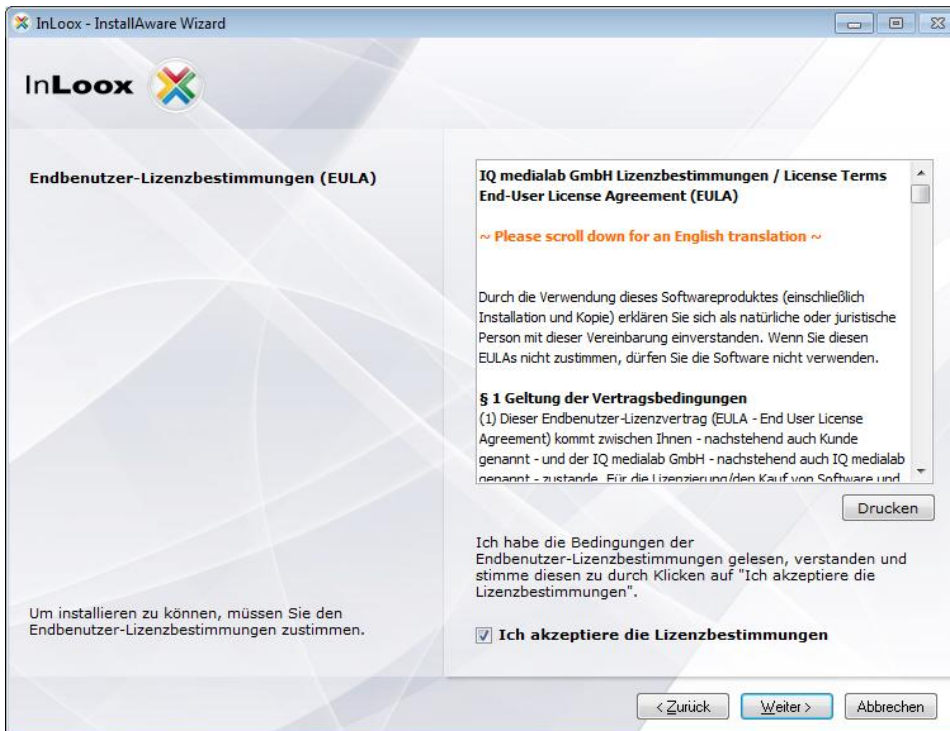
InLoox - InstallAware Wizard

InLoox

Endbenutzer-Lizenzbestimmungen (EULA)

IQ medialab GmbH Lizenzbestimmungen / License Terms End-User License Agreement (EULA)

~ Please scroll down for an English translation ~

Durch die Verwendung dieses Softwareproduktes (einschließlich Installation und Kopie) erklären Sie sich als natürliche oder juristische Person mit dieser Vereinbarung einverstanden. Wenn Sie diesen EULAs nicht zustimmen, dürfen Sie die Software nicht verwenden.

§ 1 Geltung der Vertragsbedingungen
(1) Dieser Endbenutzer-Lizenzvertrag (EULA - End User License Agreement) kommt zwischen Ihnen - nachstehend auch Kunde genannt - und der IQ medialab GmbH - nachstehend auch IQ medialab genannt - zustande. Für die Lizenzierung/den Kauf von Software und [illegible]

Drucken

Ich habe die Bedingungen der Endbenutzer-Lizenzbestimmungen gelesen, verstanden und stimme diesen zu durch Klicken auf "Ich akzeptiere die Lizenzbestimmungen".

Um installieren zu können, müssen Sie den Endbenutzer-Lizenzbestimmungen zustimmen.

Ich akzeptiere die Lizenzbestimmungen

< Zurück | Weiter > | Abbrechen